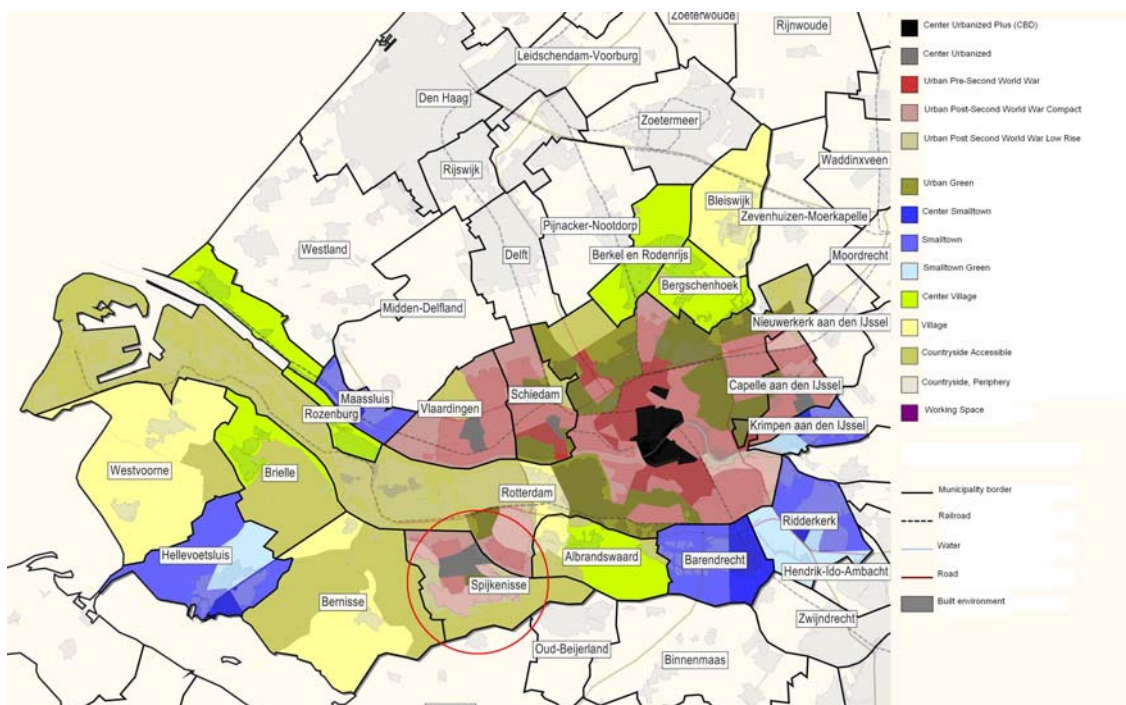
Zoeterwoude
Rijnwoude
Leidschendam-Voorburg
Den Haag
Zoetermeer
Waddinxveen
Rijswijk
Bleiswijk
Zevenhuizen-Moerkapelle
Westland
Pijnacker-Nootdorp
Delft
Berkel en Rodenrijs
Moordrecht
Bergschenhoek
Midden-Delfland
Nieuwerkerk aan den IJssel
Maassluis
Rozenburg
Vlaardingen
Schiedam
Capelle aan den IJssel
Krimpen aan den IJssel
Westvoorne
Brielle
Rotterdam
Ridderkerk
Hellevoetsluis
Albrandswaard
Barendrecht
Spijkenisse
Hendrik-Ido-Ambacht
Bernisse
Zwijndrecht
Oud-Beijerland
Binnenmaas

Center Urbanized Plus (CBD)
Center Urbanized
Urban Pre-Second World War
Urban Post-Second World War Compact
Urban Post Second World War Low Rise
Urban Green
Center Smalltown
Smalltown
Smalltown Green
Center Village
Village
Countryside Accessible
Countryside, Periphery
Working Space

Municipality border
Railroad
Water
Road
Built environment